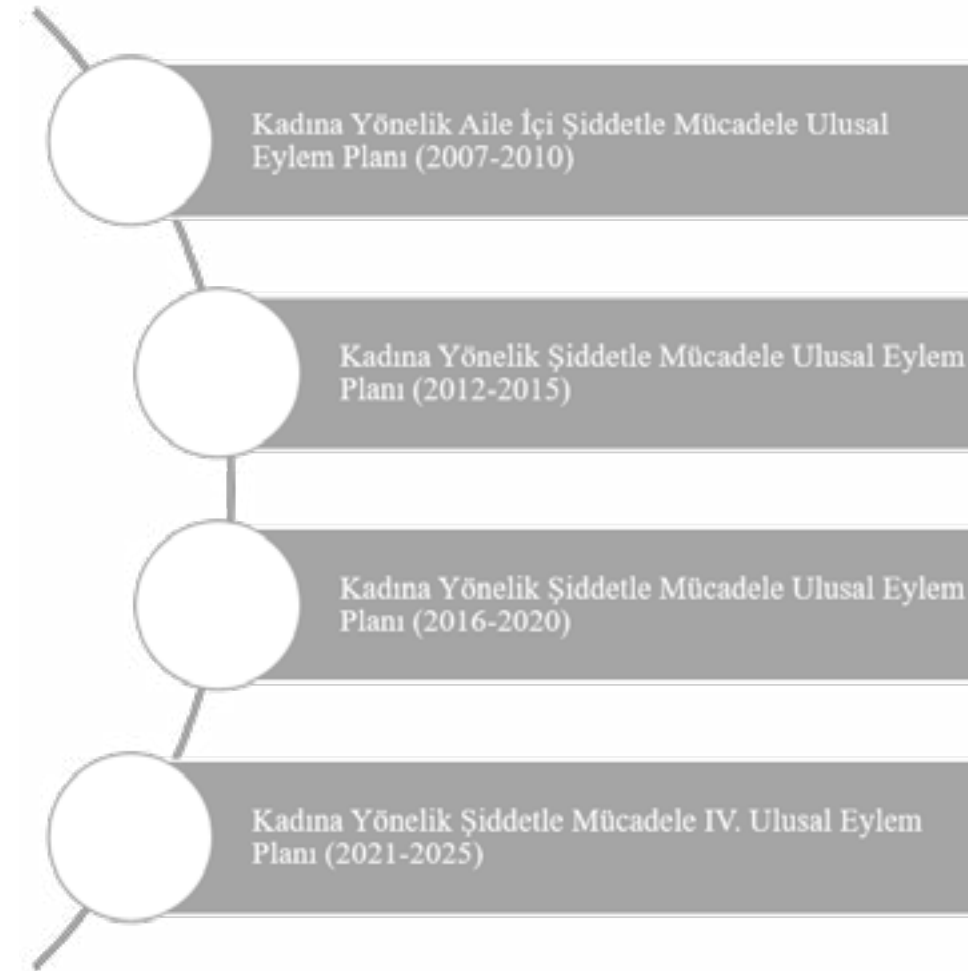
Kadına Yönelik Aile İçi Şiddetle Mücadele Ulusal Eylem Planı (2007-2010)

Kadına Yönelik Şiddetle Mücadele Ulusal Eylem Planı (2012-2015)

Kadına Yönelik Şiddetle Mücadele Ulusal Eylem Planı (2016-2020)

Kadına Yönelik Şiddetle Mücadele IV. Ulusal Eylem Planı (2021-2025)